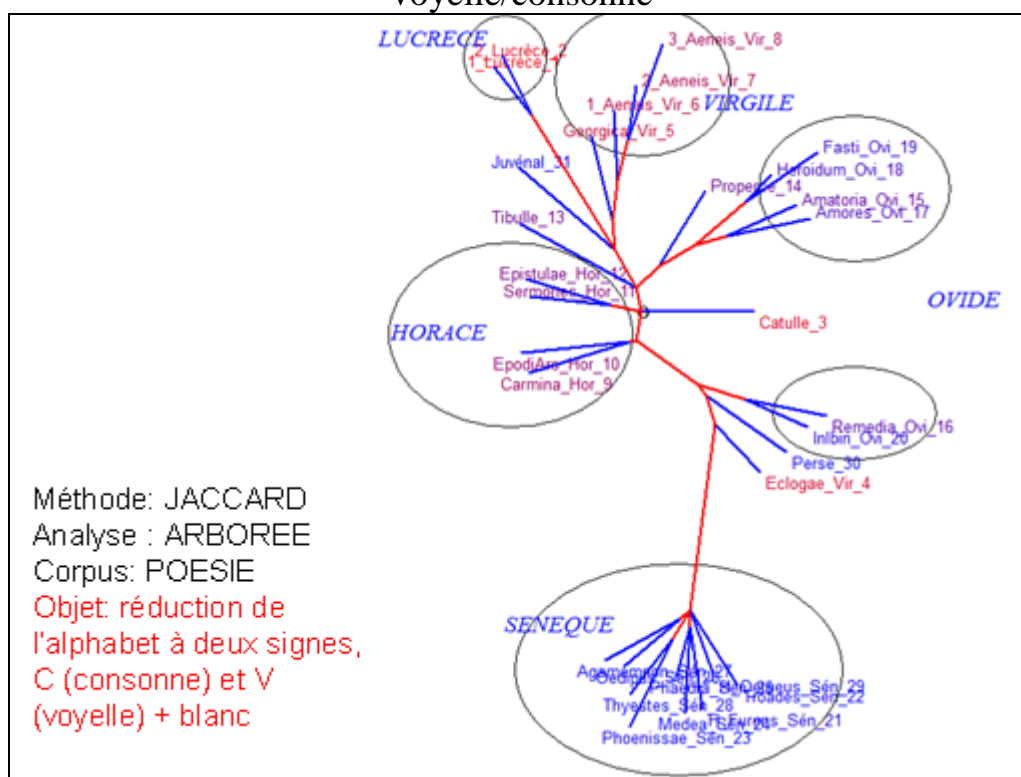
voyelle/consonne

LUCRECE
2_Lucrèce_2
1_Lucrèce_1
3_Aeneis_Vir_8
2_Aeneis_Vir_7
1_Aeneis_Vir_6
VIRGILE
Georgica_Vir_5
Juvénal_31
Fasti_Ovi_19
Heroidum_Ovi_18
Propérce_14
Amatoria_Ovi_15
Amores_Ovi_17
Tibulle_13
Epistulae_Hor_12
Sermones_Hor_11
OVIDE
HORACE
Catulle_3
EpodiArs_Hor_10
Carmina_Hor_9
Remedia_Ovi_16
Inlbin_Ovi_20
Perse_30
Eclogae_Vir_4

Méthode: JACCARD
Analyse : ARBOREE
Corpus: POESIE
Objet: réduction de l'alphabet à deux signes, C (consonne) et V (voyelle) + blanc

SENEQUE
Agamemnon_Sén_27
Phaedra_Sén
Oedipus_Sén_29
Hercules_Sén_22
Thyestes_Sén_28
Medea_Sén
Troades_Sén_21
Phoenissae_Sén_23